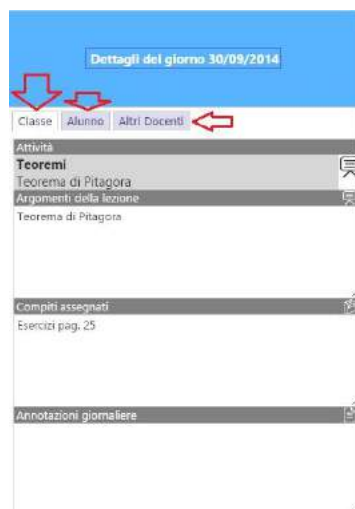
Dettagli del giorno 30/09/2014

Classe Alunno Altri Docenti

Attività

Teoremi
Teorema di Pitagora

Argomenti della lezione

Teorema di Pitagora

Compiti assegnati

Esercizi pag. 25

Annotazioni giornaliere